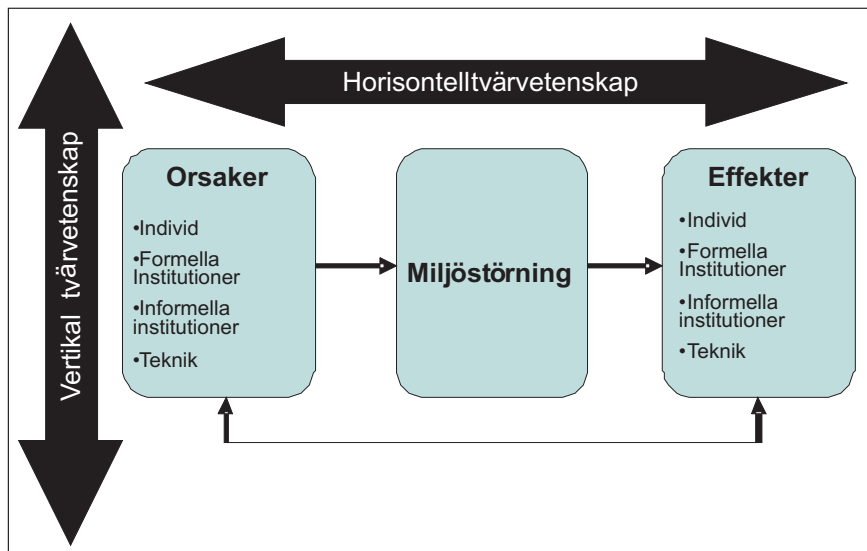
Horisontelltvärvetenskap

Vertikal tvärvetenskap

Orsaker
•Individ
•Formella Institutioner
•Informella institutioner
•Teknik

Miljöstörning

Effekter
•Individ
•Formella Institutioner
•Informella institutioner
•Teknik